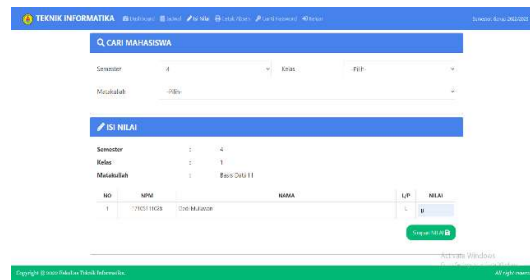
TEKNIK INFORMATIKA Mahasiswa Jadwal Isi Nilai Cetak Absen Ganti Password Keluar

Semester Ganjil 2022/2023

CARI MAHASISWA

Semester 4

Kelas -Pilih-

Matakuliah -Pilih-

ISI NILAI

Semester : 4

Kelas : 1

Matakuliah : Basis Data II

| NO | NPM | NAMA | L/P | NILAI |
|---|---|---|---|---|
| 1 | 1710511038 | Dedi Hidayat | L | 0 |

Simpan NILAI

Activate Windows

Copyright © 2020 Fakultas Teknik Informatika. All right reserve